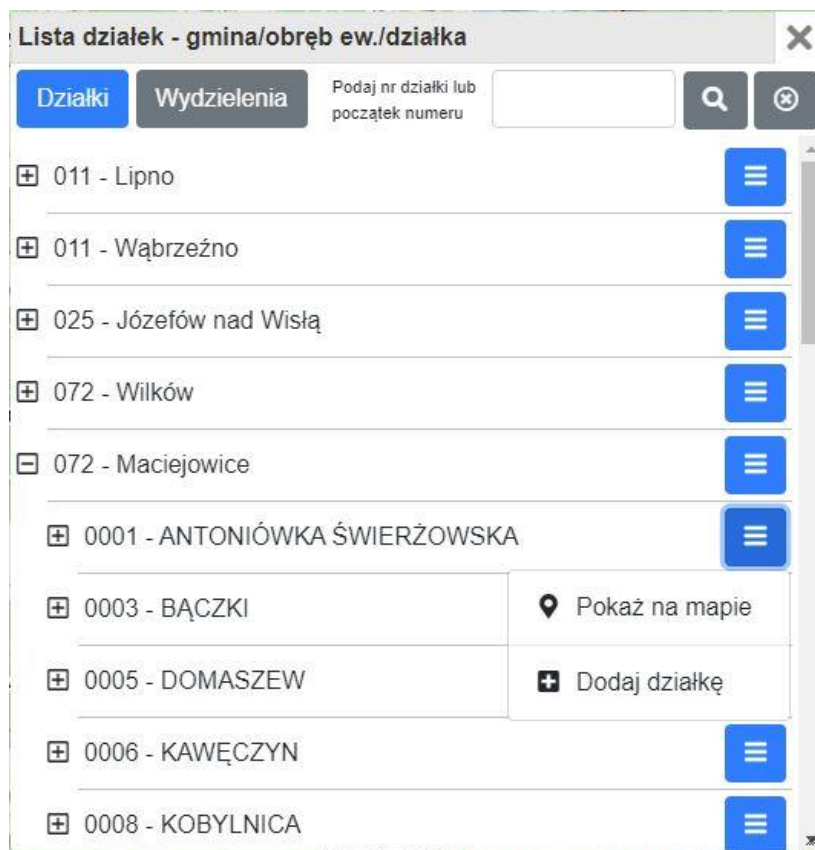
Lista działek - gmina/obręb ew./działka

Działki Wydzielenia Podaj nr działki lub początek numeru

011 - Lipno

011 - Wąbrzeźno

025 - Józefów nad Wisłą

072 - Wilków

072 - Maciejowice

0001 - ANTONIÓWKA ŚWIERŻOWSKA

0003 - BĄCZKI

Pokaż na mapie

0005 - DOMASZEW

Dodaj działkę

0006 - KAWĘCZYN

0008 - KOBYLNICA